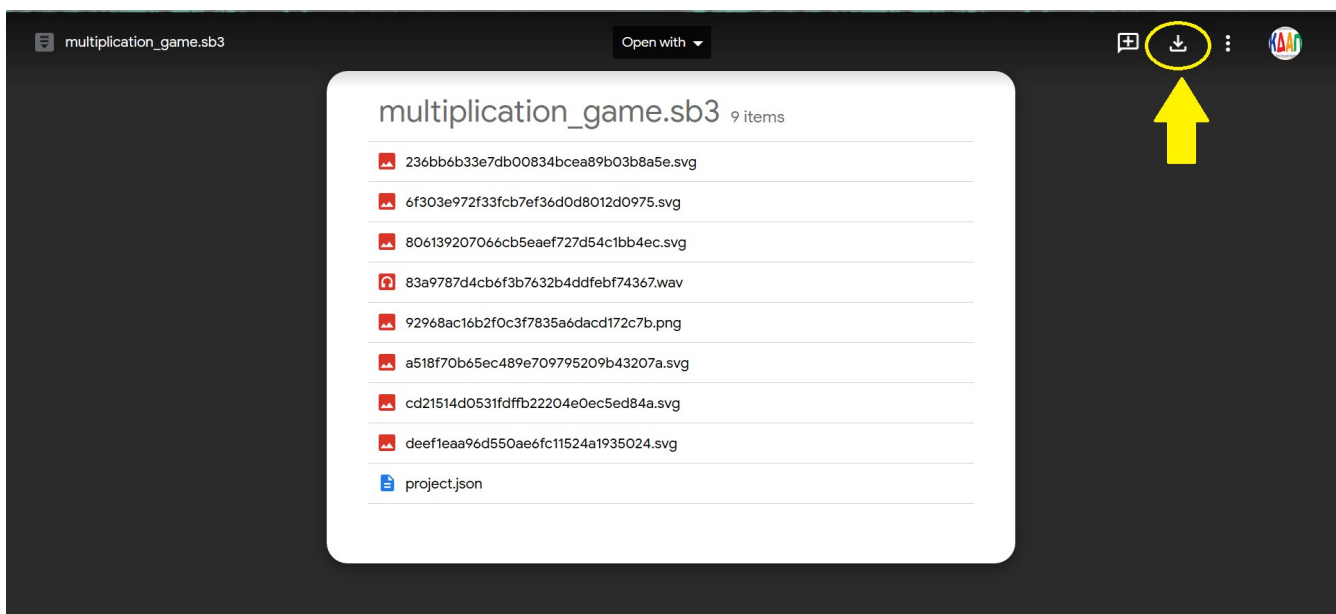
multiplication_game.sb3

Open with

multiplication_game.sb3 9 items

236bb6b33e7db00834bcea89b03b8a5e.svg

6f303e972f33fcb7ef36d0d8012d0975.svg

806139207066cb5eaef727d54c1bb4ec.svg

83a9787d4cb6f3b7632b4ddfebf74367.wav

92968ac16b2f0c3f7835a6dacd172c7b.png

a518f70b65ec489e709795209b43207a.svg

cd21514d0531fdffb22204e0ec5ed84a.svg

deef1eaa96d550ae6fc11524a1935024.svg

project.json